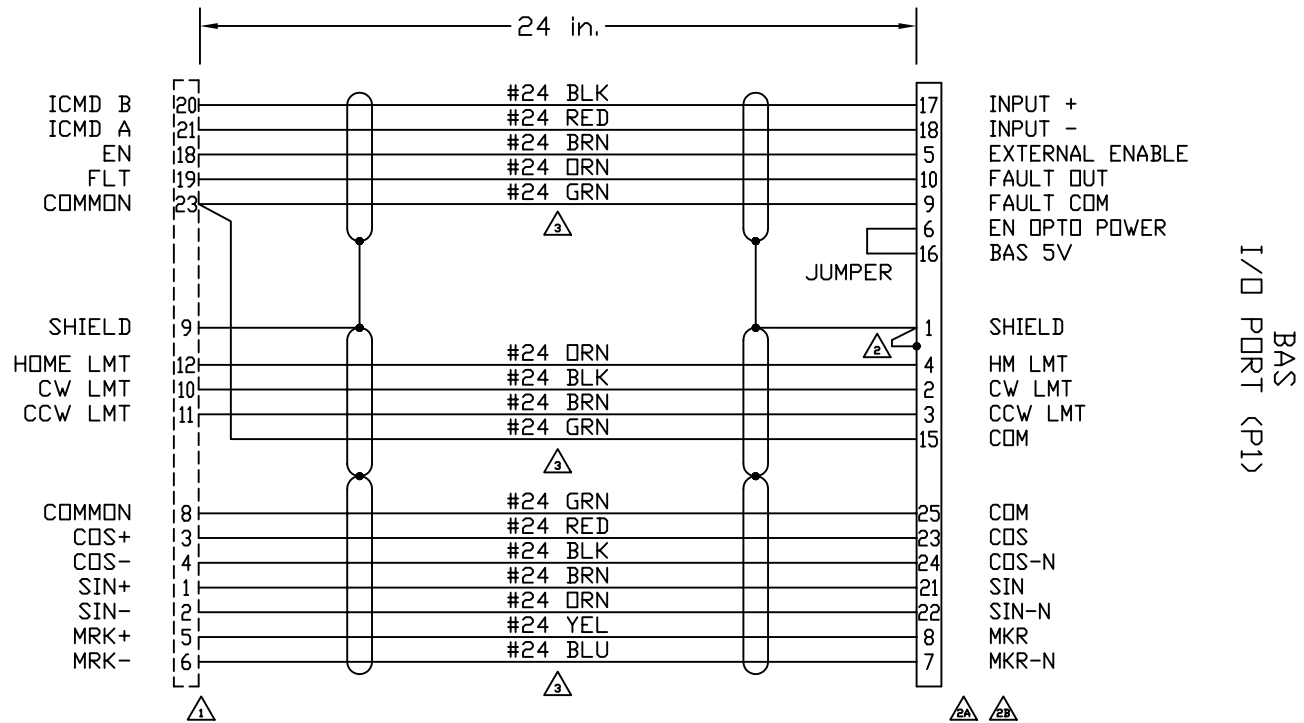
24 in.

ICMD B 20 #24 BLK 17 INPUT +
ICMD A 21 #24 RED 18 INPUT -
EN 18 #24 BRN 5 EXTERNAL ENABLE
FLT 19 #24 ORN 10 FAULT OUT
COMMON 23 #24 GRN 9 FAULT COM
3
6 EN OPTO POWER
16 BAS 5V
JUMPER

SHIELD 9 1 SHIELD
2
HOME LMT 12 #24 ORN 4 HM LMT
CW LMT 10 #24 BLK 2 CW LMT
CCW LMT 11 #24 BRN 3 CCW LMT
#24 GRN 15 COM
3

COMMON 8 #24 GRN 25 COM
COS+ 3 #24 RED 23 COS
COS- 4 #24 BLK 24 COS-N
SIN+ 1 #24 BRN 21 SIN
SIN- 2 #24 ORN 22 SIN-N
MRK+ 5 #24 YEL 8 MKR
MRK- 6 #24 BLU 7 MKR-N
3

1
2A 2B

BAS
I/O PORT (P1)